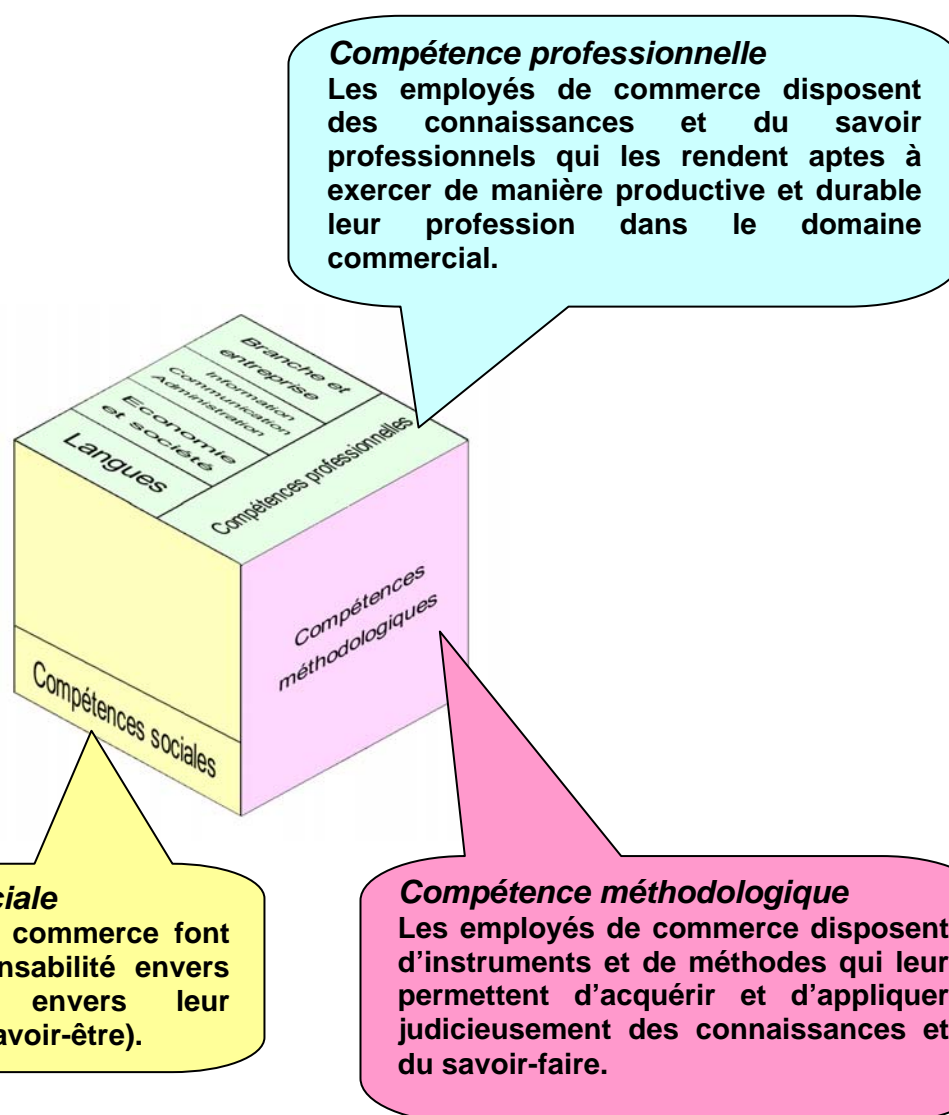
Compétence professionnelle
Les employés de commerce disposent des connaissances et du savoir professionnels qui les rendent aptes à exercer de manière productive et durable leur profession dans le domaine commercial.

Branche et entreprise

Information Communication Administration

Economie et société

Langues

Compétences professionnelles

Compétences méthodologiques

Compétences sociales

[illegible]ciale
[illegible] commerce font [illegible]nsabilité envers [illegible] envers leur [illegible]avoir-être).

Compétence méthodologique
Les employés de commerce disposent d'instruments et de méthodes qui leur permettent d'acquérir et d'appliquer judicieusement des connaissances et du savoir-faire.